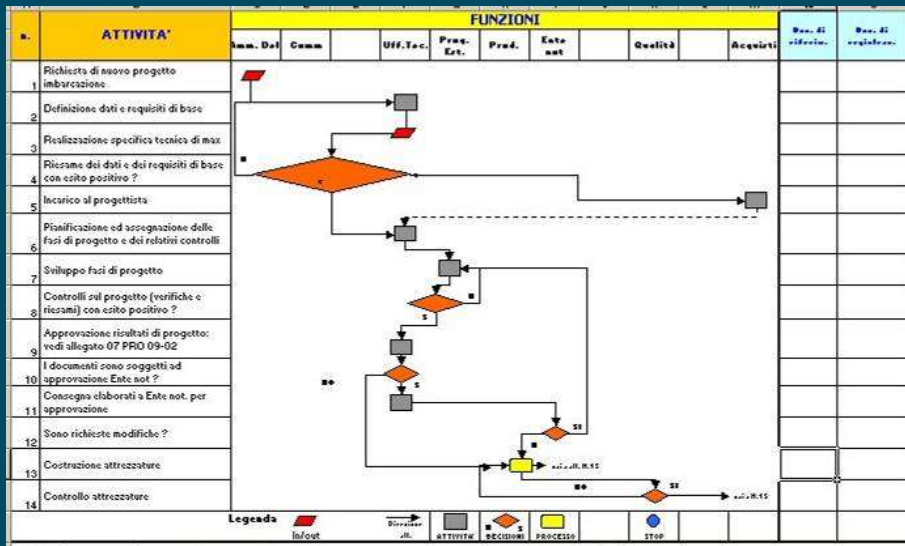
| n. | ATTIVITA' | Amm. Del | Comm |  | Uff.Tec. | Prog. Est. | Prod. | Ente not |  | Qualità |  | Acquisti | Doc. di riferim. | Doc. di registraz. |
|---|---|---|---|---|---|---|---|---|---|---|---|---|---|---|
| 1 | Richiesta di nuovo progetto imbarcazione |  |  |  |  |  |  |  |  |  |  |  |  |  |
| 2 | Definizione dati e requisiti di base |  |  |  |  |  |  |  |  |  |  |  |  |  |
| 3 | Realizzazione specifica tecnica di max |  |  |  |  |  |  |  |  |  |  |  |  |  |
| 4 | Riesame dei dati e dei requisiti di base con esito positivo ? |  |  |  |  |  |  |  |  |  |  |  |  |  |
| 5 | Incarico al progettista |  |  |  |  |  |  |  |  |  |  |  |  |  |
| 6 | Pianificazione ed assegnazione delle fasi di progetto e dei relativi controlli |  |  |  |  |  |  |  |  |  |  |  |  |  |
| 7 | Sviluppo fasi di progetto |  |  |  |  |  |  |  |  |  |  |  |  |  |
| 8 | Controlli sul progetto (verifiche e riesami) con esito positivo ? |  |  |  |  |  |  |  |  |  |  |  |  |  |
| 9 | Approvazione risultati di progetto: vedi allegato 07 PRO 09-02 |  |  |  |  |  |  |  |  |  |  |  |  |  |
| 10 | I documenti sono soggetti ad approvazione Ente not ? |  |  |  |  |  |  |  |  |  |  |  |  |  |
| 11 | Consegna elaborati a Ente not. per approvazione |  |  |  |  |  |  |  |  |  |  |  |  |  |
| 12 | Sono richieste modifiche ? |  |  |  |  |  |  |  |  |  |  |  |  |  |
| 13 | Costruzione attrezzature |  |  |  |  |  |  |  |  |  |  |  |  |  |
| 14 | Controllo attrezzature |  |  |  |  |  |  |  |  |  |  |  |  |  |

FUNZIONI

no, si, no, si, s, no, s, si, no, si, no, si

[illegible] H.15

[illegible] H.15

Legenda: In/out, Direzione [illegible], ATTIVITA', DECISIONI, PROCESSO, STOP